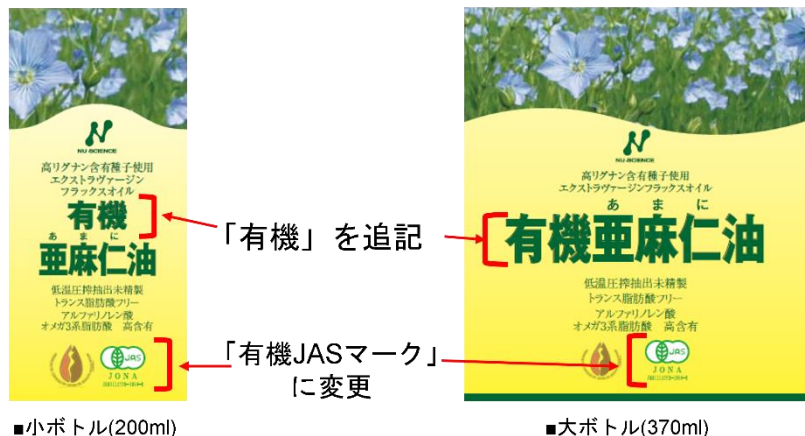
NU-SCIENCE
高リグナン含有種子使用
エクストラヴァージン
フラックスオイル
有機
あまに
亜麻仁油
低温圧搾抽出未精製
トランス脂肪酸フリー
アルファリノレン酸
オメガ3系脂肪酸 高含有
JAS
JONA

「有機」を追記

「有機JASマーク」
に変更

NU-SCIENCE
高リグナン含有種子使用
エクストラヴァージンフラックスオイル
あまに
有機亜麻仁油
低温圧搾抽出未精製
トランス脂肪酸フリー
アルファリノレン酸
オメガ3系脂肪酸 高含有
JAS
JONA

■小ボトル(200ml)

■大ボトル(370ml)